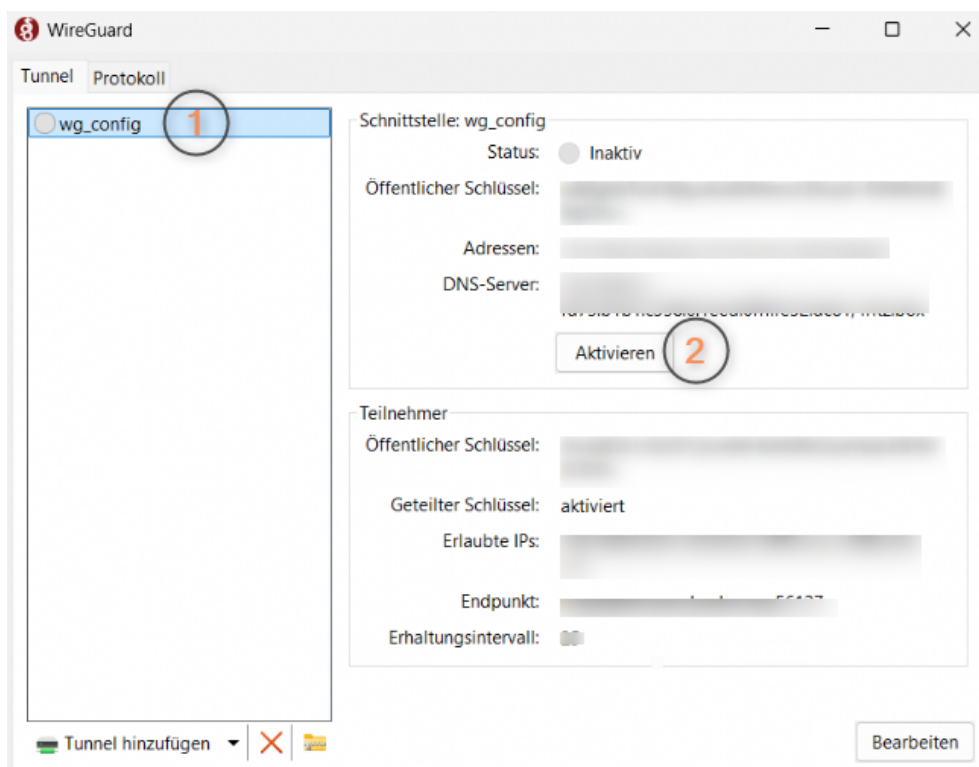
WireGuard

Tunnel Protokoll

wg_config 1

Schnittstelle: wg_config

Status: Inaktiv

Öffentlicher Schlüssel: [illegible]

Adressen: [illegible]

DNS-Server: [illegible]

Aktivieren 2

Teilnehmer

Öffentlicher Schlüssel: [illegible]

Geteilter Schlüssel: aktiviert

Erlaubte IPs: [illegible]

Endpunkt: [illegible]

Erhaltungsintervall: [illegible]

Tunnel hinzufügen

Bearbeiten